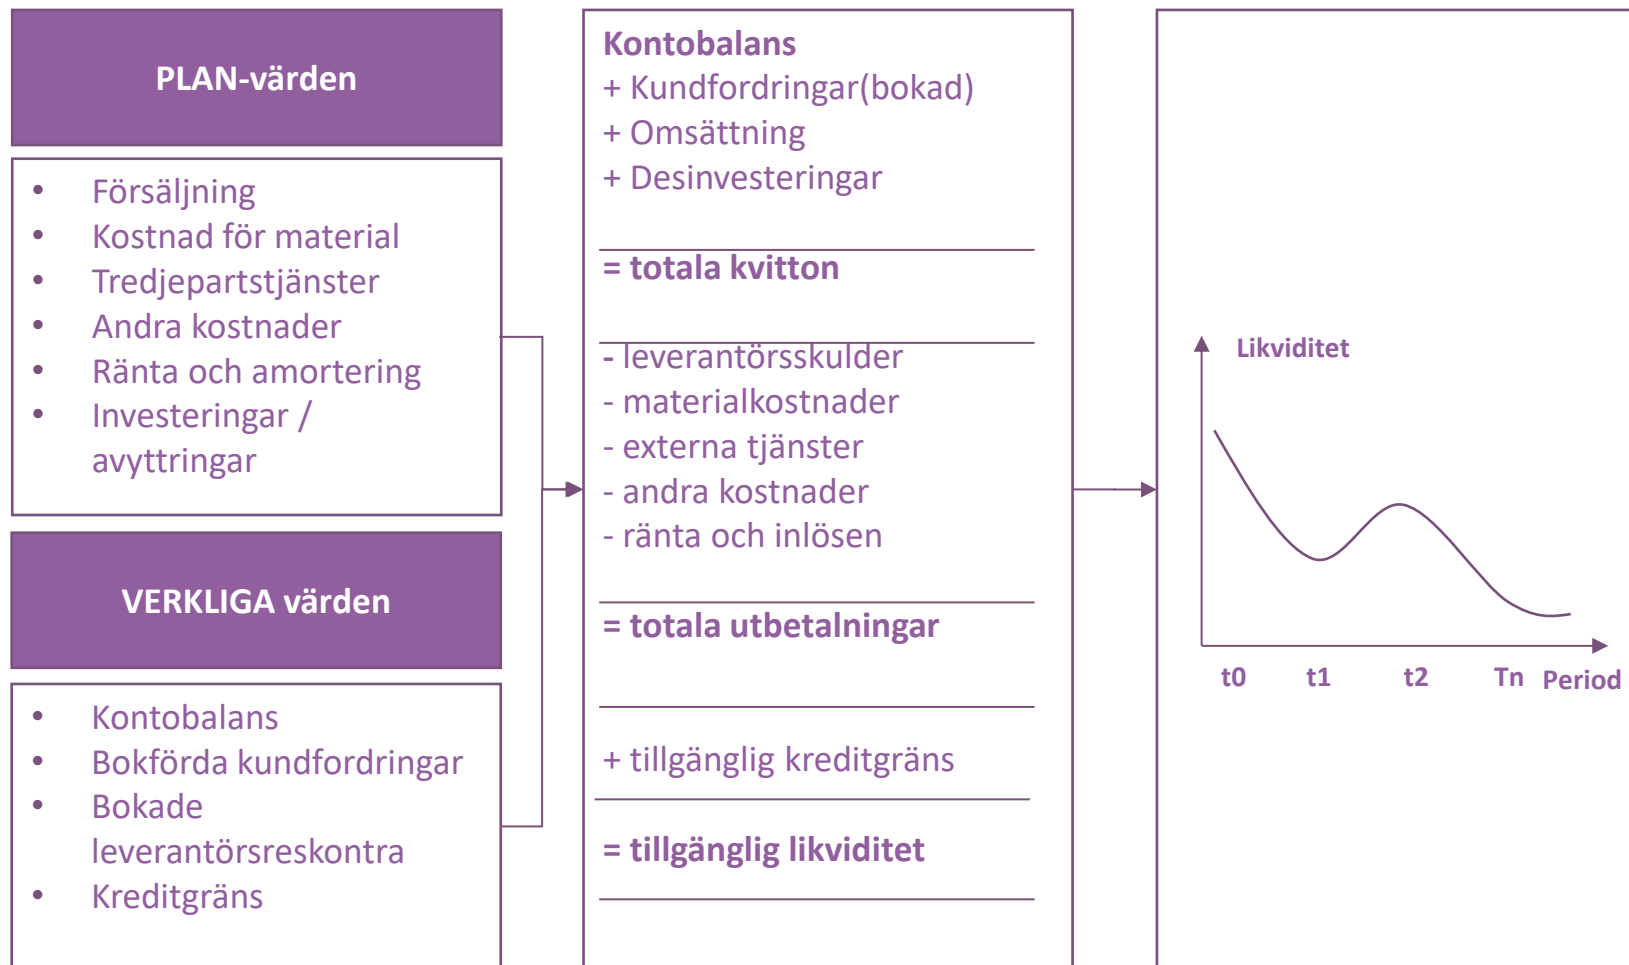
PLAN-värden

- Försäljning
- Kostnad för material
- Tredjepartstjänster
- Andra kostnader
- Ränta och amortering
- Investeringar / avyttringar

VERKLIGA värden

- Kontobalans
- Bokförda kundfordringar
- Bokade leverantörsreskontra
- Kreditgräns

Kontobalans
+ Kundfordringar(bokad)
+ Omsättning
+ Desinvesteringar

= totala kvitton

- leverantörsskulder
- materialkostnader
- externa tjänster
- andra kostnader
- ränta och inlösen

= totala utbetalningar

+ tillgänglig kreditgräns

= tillgänglig likviditet

Likviditet

t0 t1 t2 Tn Period